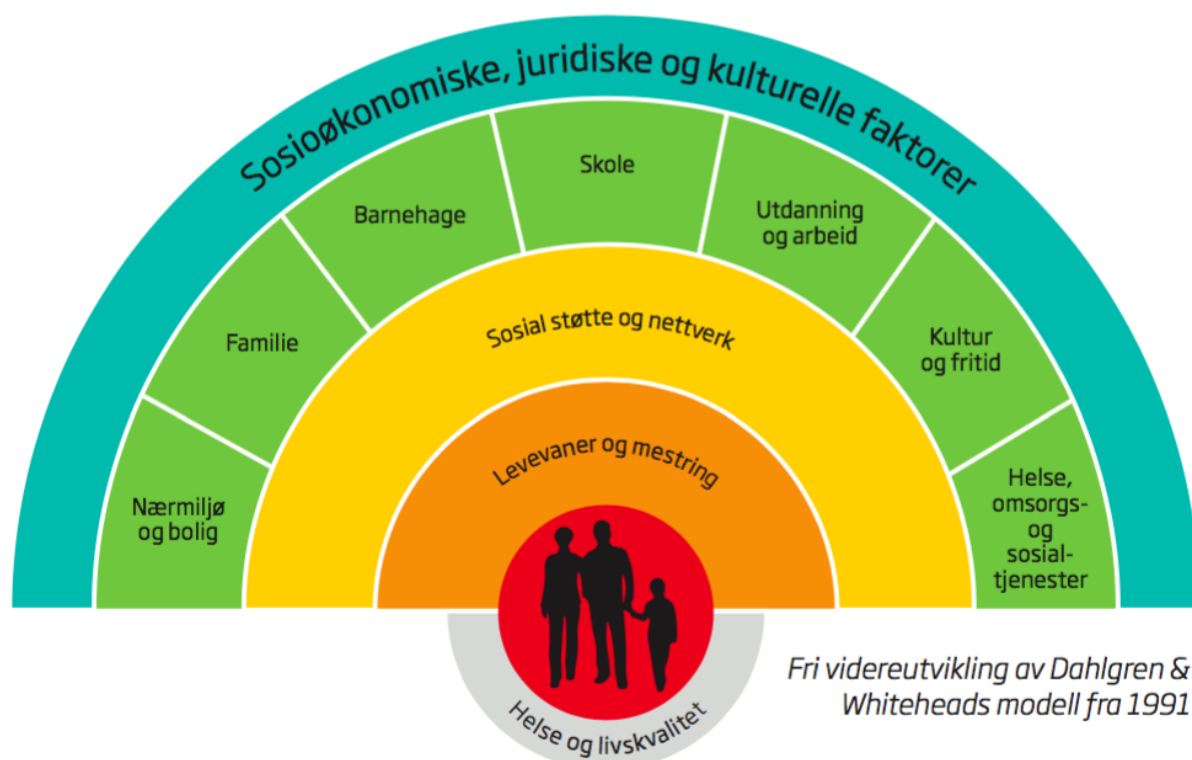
Sosioøkonomiske, juridiske og kulturelle faktorer

Nærmiljø og bolig

Familie

Barnehage

Skole

Utdanning og arbeid

Kultur og fritid

Helse, omsorgs- og sosialtjenester

Sosial støtte og nettverk

Levevaner og mestring

Helse og livskvalitet

*Fri videreutvikling av Dahlgren & Whiteheads modell fra 1991*